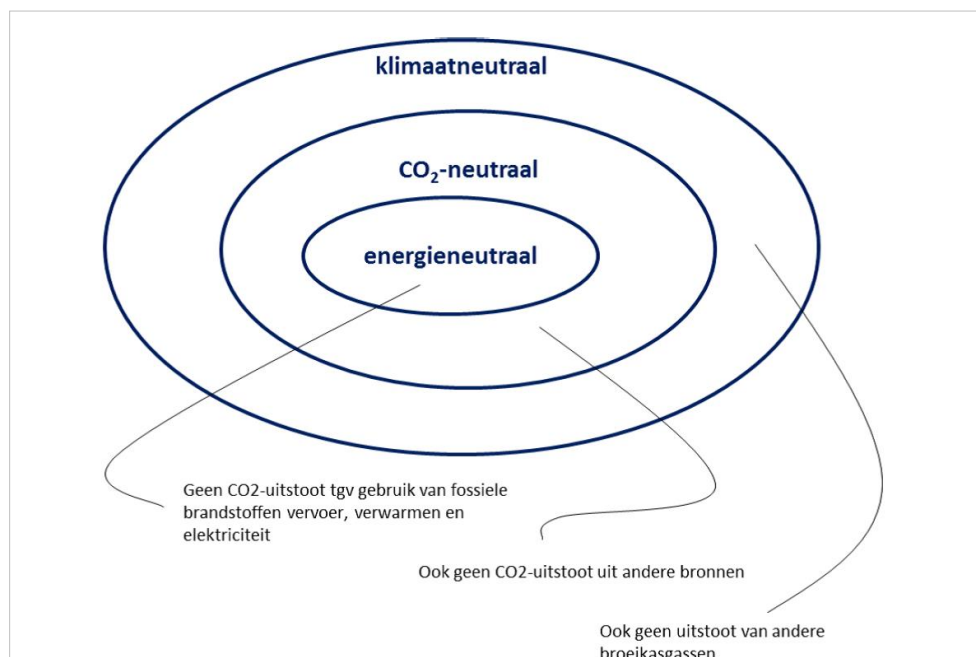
klimaatneutraal

$CO_2$-neutraal

energieneutraal

Geen CO2-uitstoot tgv gebruik van fossiele brandstoffen vervoer, verwarmen en elektriciteit

Ook geen CO2-uitstoot uit andere bronnen

Ook geen uitstoot van andere broeikasgassen